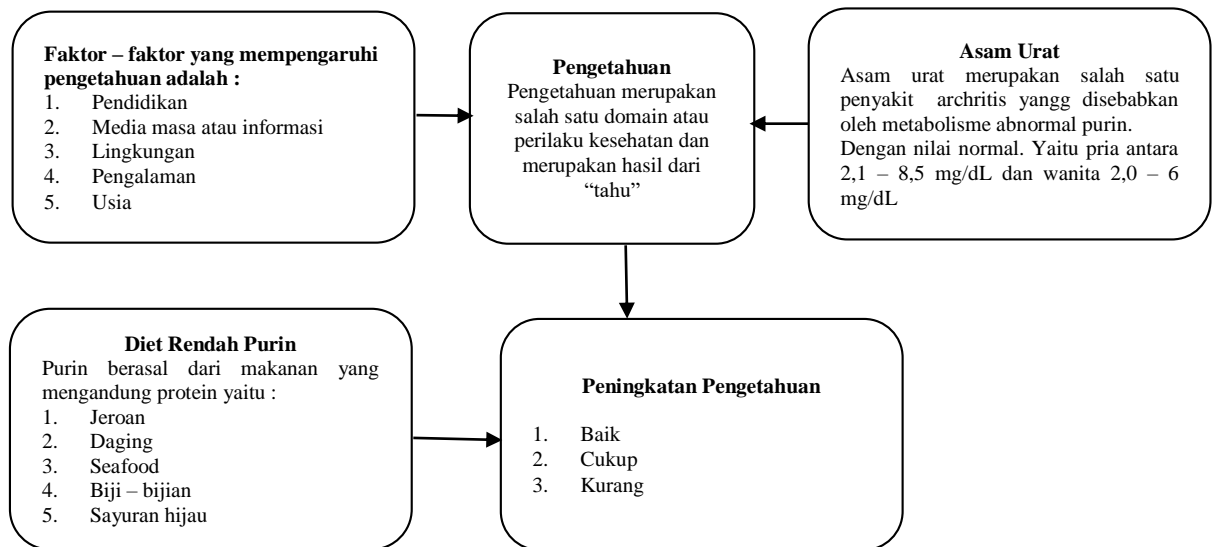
Faktor – faktor yang mempengaruhi pengetahuan adalah :
1. Pendidikan
2. Media masa atau informasi
3. Lingkungan
4. Pengalaman
5. Usia

Pengetahuan
Pengetahuan merupakan salah satu domain atau perilaku kesehatan dan merupakan hasil dari "tahu"

Asam Urat
Asam urat merupakan salah satu penyakit archritis yangg disebabkan oleh metabolisme abnormal purin. Dengan nilai normal. Yaitu pria antara 2,1 – 8,5 mg/dL dan wanita 2,0 – 6 mg/dL

Diet Rendah Purin
Purin berasal dari makanan yang mengandung protein yaitu :
1. Jeroan
2. Daging
3. Seafood
4. Biji – bijian
5. Sayuran hijau

Peningkatan Pengetahuan
1. Baik
2. Cukup
3. Kurang